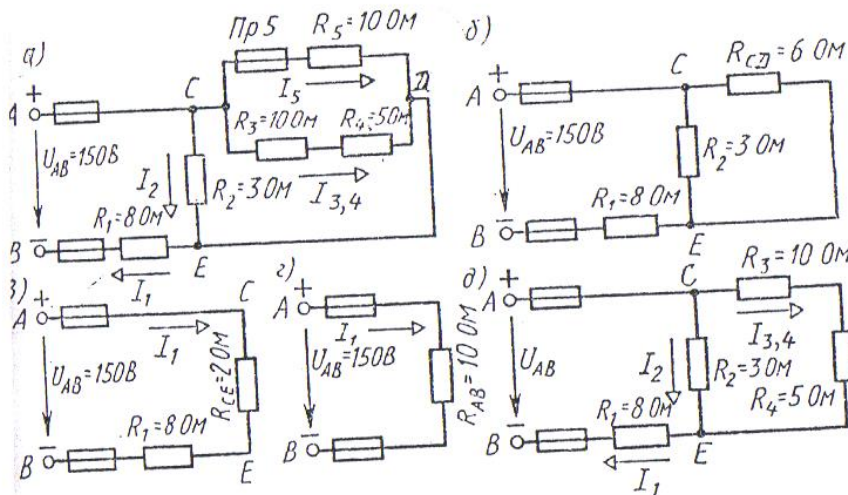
а)
Пр 5 $R_5=10\ Ом$
$I_5$
$+$
A
C
Д
$R_3=10\ Ом$ $R_4=5\ Ом$
$U_{AB}=150В$
$I_2$
$R_2=3\ Ом$
$I_{3,4}$
$R_1=8\ Ом$
B
E
$I_1$

б)
$+$
A
C
$R_{CД}=6\ Ом$
$U_{AB}=150В$
$R_2=3\ Ом$
$R_1=8\ Ом$
B
E

в)
$+$
A
C
$I_1$
$U_{AB}=150В$
$R_{CE}=2\ Ом$
$R_1=8\ Ом$
B
E

г)
$+$
A
$I_1$
$U_{AB}=150В$
$R_{AB}=10\ Ом$
B

д)
$+$
A
C
$R_3=10\ Ом$
$I_{3,4}$
$U_{AB}$
$I_2$
$R_2=3\ Ом$
$R_4=5\ Ом$
$R_1=8\ Ом$
B
E
$I_1$